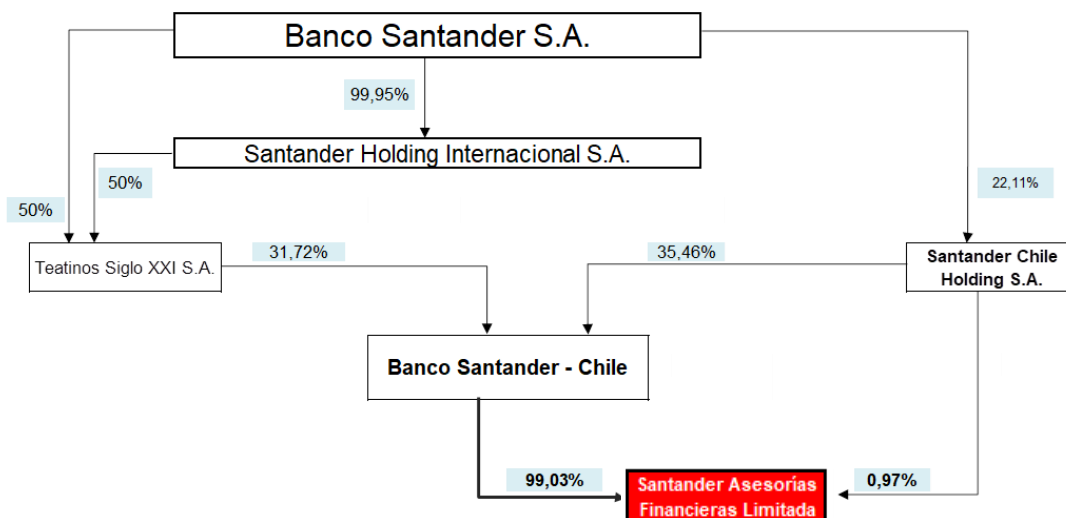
Banco Santander S.A.

99,95%

Santander Holding Internacional S.A.

50%

50%

22,11%

Teatinos Siglo XXI S.A.

31,72%

35,46%

Santander Chile Holding S.A.

Banco Santander - Chile

99,03%

Santander Asesorías Financieras Limitada

0,97%